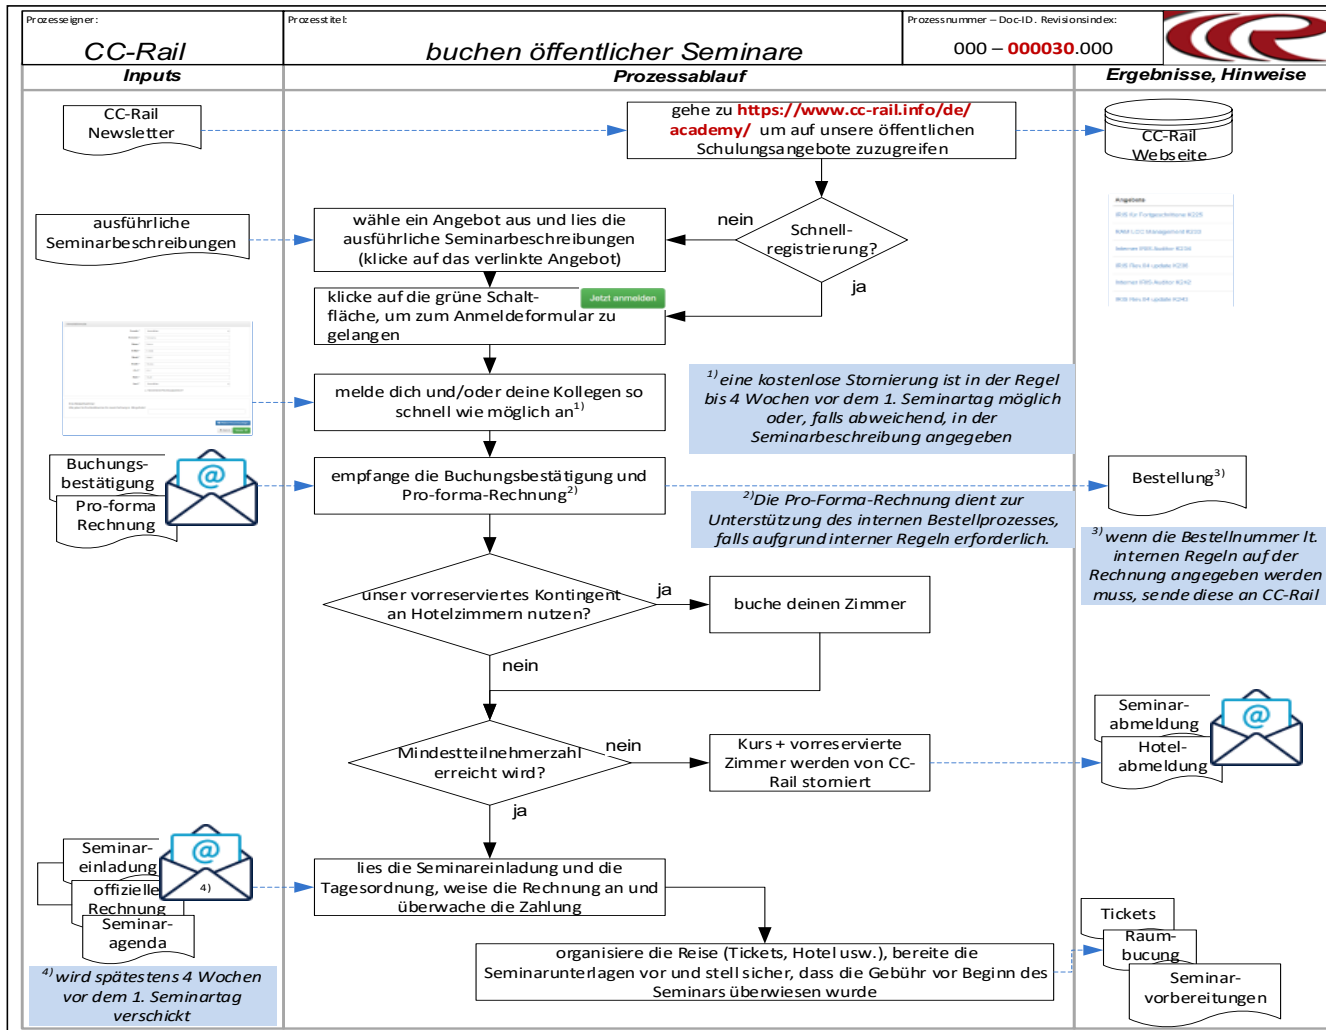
Prozesseigner:
CC-Rail

Prozesstitel:
buchen öffentlicher Seminare

Prozessnummer – Doc-ID. Revisionsindex:
000 – 000030.000

Inputs

Prozessablauf

Ergebnisse, Hinweise

CC-Rail Newsletter

gehe zu https://www.cc-rail.info/de/academy/ um auf unsere öffentlichen Schulungsangebote zuzugreifen

CC-Rail Webseite

ausführliche Seminarbeschreibungen

wähle ein Angebot aus und lies die ausführliche Seminarbeschreibungen (klicke auf das verlinkte Angebot)

nein

Schnell-registrierung?

ja

klicke auf die grüne Schaltfläche, um zum Anmeldeformular zu gelangen

Jetzt anmelden

melde dich und/oder deine Kollegen so schnell wie möglich an$^{1)}$

$^{1)}$eine kostenlose Stornierung ist in der Regel bis 4 Wochen vor dem 1. Seminartag möglich oder, falls abweichend, in der Seminarbeschreibung angegeben

Buchungs-bestätigung

Pro-forma Rechnung

empfange die Buchungsbestätigung und Pro-forma-Rechnung$^{2)}$

$^{2)}$Die Pro-Forma-Rechnung dient zur Unterstützung des internen Bestellprozesses, falls aufgrund interner Regeln erforderlich.

Bestellung$^{3)}$

$^{3)}$wenn die Bestellnummer lt. internen Regeln auf der Rechnung angegeben werden muss, sende diese an CC-Rail

unser vorreserviertes Kontingent an Hotelzimmern nutzen?

ja

buche deinen Zimmer

nein

Mindestteilnehmerzahl erreicht wird?

nein

Kurs + vorreservierte Zimmer werden von CC-Rail storniert

Seminar-abmeldung

Hotel-abmeldung

ja

Seminar-einladung

offizielle Rechnung

Seminar-agenda

4)

lies die Seminareinladung und die Tagesordnung, weise die Rechnung an und überwache die Zahlung

$^{4)}$wird spätestens 4 Wochen vor dem 1. Seminartag verschickt

organisiere die Reise (Tickets, Hotel usw.), bereite die Seminarunterlagen vor und stell sicher, dass die Gebühr vor Beginn des Seminars überwiesen wurde

Tickets

Raum-bucung

Seminar-vorbereitungen